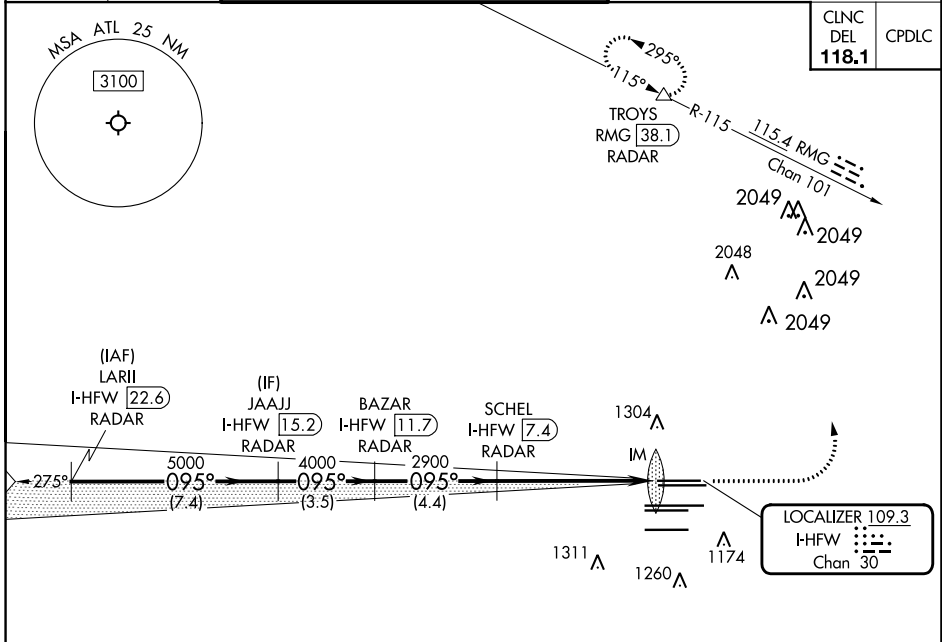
MSA ATL 25 NM
3100

CLNC DEL 118.1
CPDLC

295°
115°
TROYS
RMG 38.1
RADAR
R-115
115.4 RMG
Chan 101

2049
2049
2048
2049
2049

(IAF)
LARII
I-HFW 22.6
RADAR

(IF)
JAAJJ
I-HFW 15.2
RADAR

BAZAR
I-HFW 11.7
RADAR

SCHEL
I-HFW 7.4
RADAR

1304
IM

275°
5000
095°
(7.4)
4000
095°
(3.5)
2900
095°
(4.4)

LOCALIZER 109.3
I-HFW
Chan 30

1311
1260
1174